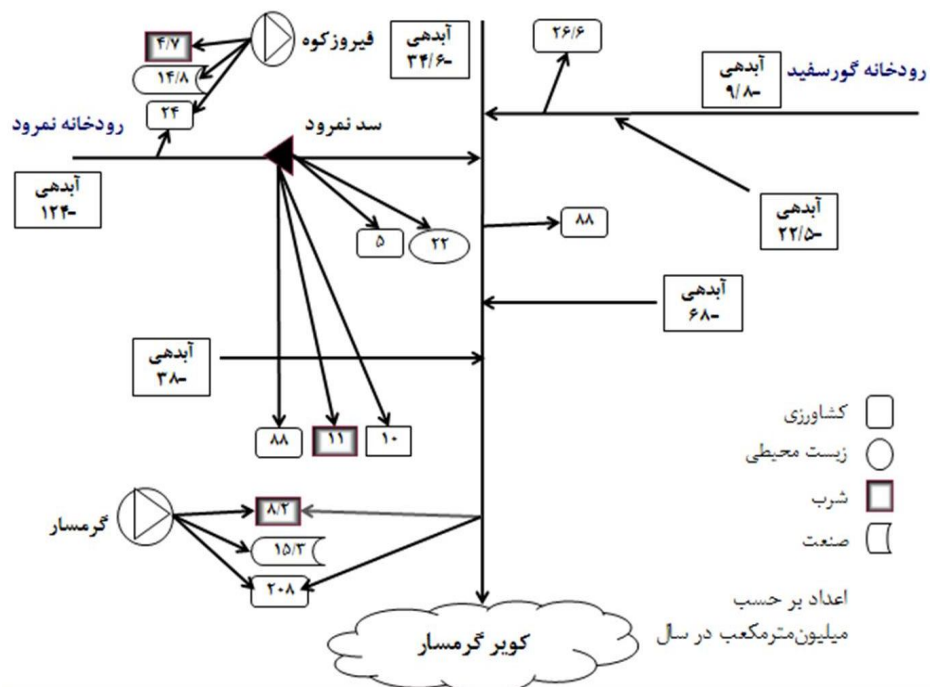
فیروزکوه
۴/۷
۱۴/۸
۲۴
رودخانه نمرود
آبدهی
۳۴/۶-
۲۶/۶
آبدهی
۹/۸-
رودخانه گورسفید
سد نمرود
آبدهی
۱۲۴-
۵
۲۲
۸۸
آبدهی
۲۲/۵-
آبدهی
۶۸-
آبدهی
۳۸-
۸۸
۱۱
۱۰
کشاورزی
زیست محیطی
شرب
صنعت
گرمسار
۸/۲
۱۵/۳
۲۰۸
اعداد بر حسب میلیون‌مترمکعب در سال
کویر گرمسار